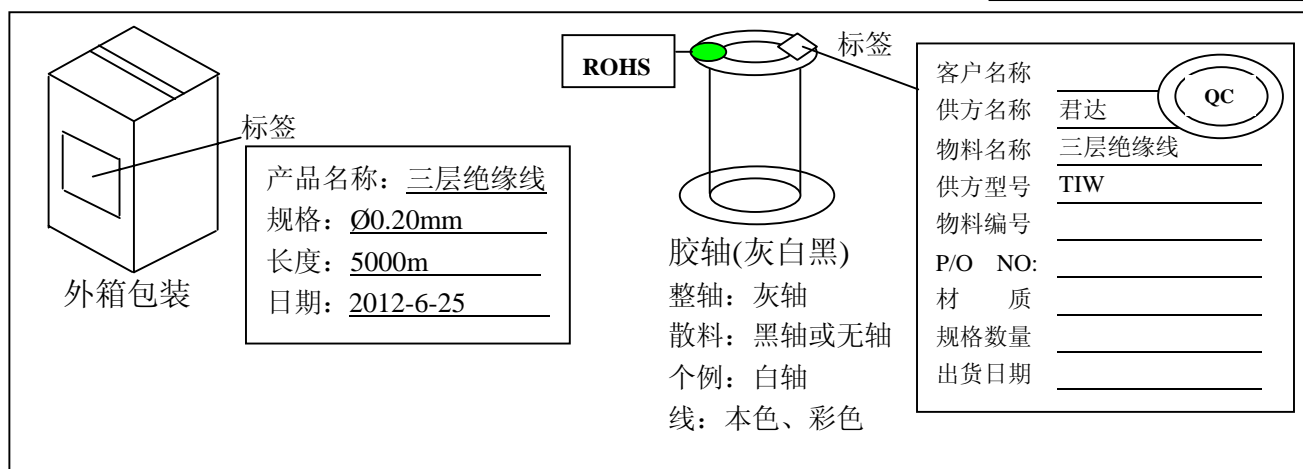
标签

产品名称：三层绝缘线
规格：Ø0.20mm
长度：5000m
日期：2012-6-25

外箱包装

ROHS

标签

胶轴(灰白黑)
整轴：灰轴
散料：黑轴或无轴
个例：白轴
线：本色、彩色

客户名称
供方名称 君达
物料名称 三层绝缘线
供方型号 TIW
物料编号
P/O NO:
材 质
规格数量
出货日期

QC